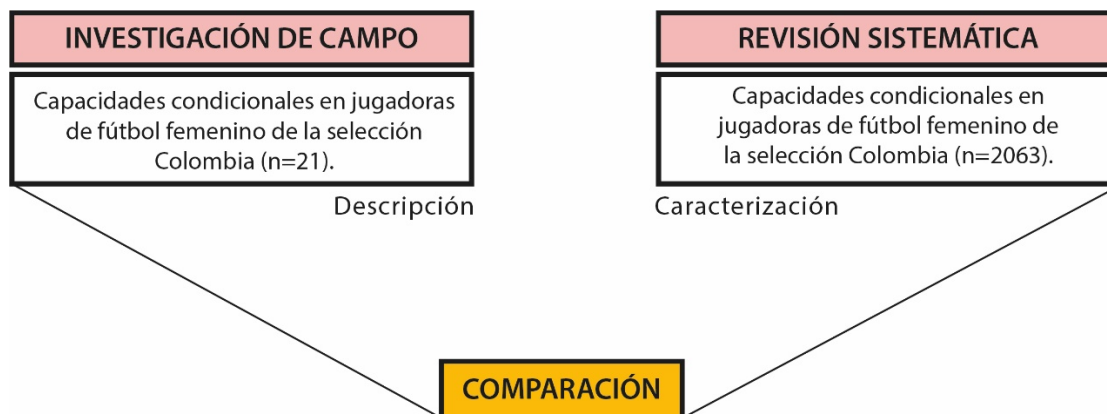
INVESTIGACIÓN DE CAMPO

Capacidades condicionales en jugadoras de fútbol femenino de la selección Colombia (n=21).

Descripción

REVISIÓN SISTEMÁTICA

Capacidades condicionales en jugadoras de fútbol femenino de la selección Colombia (n=2063).

Caracterización

COMPARACIÓN